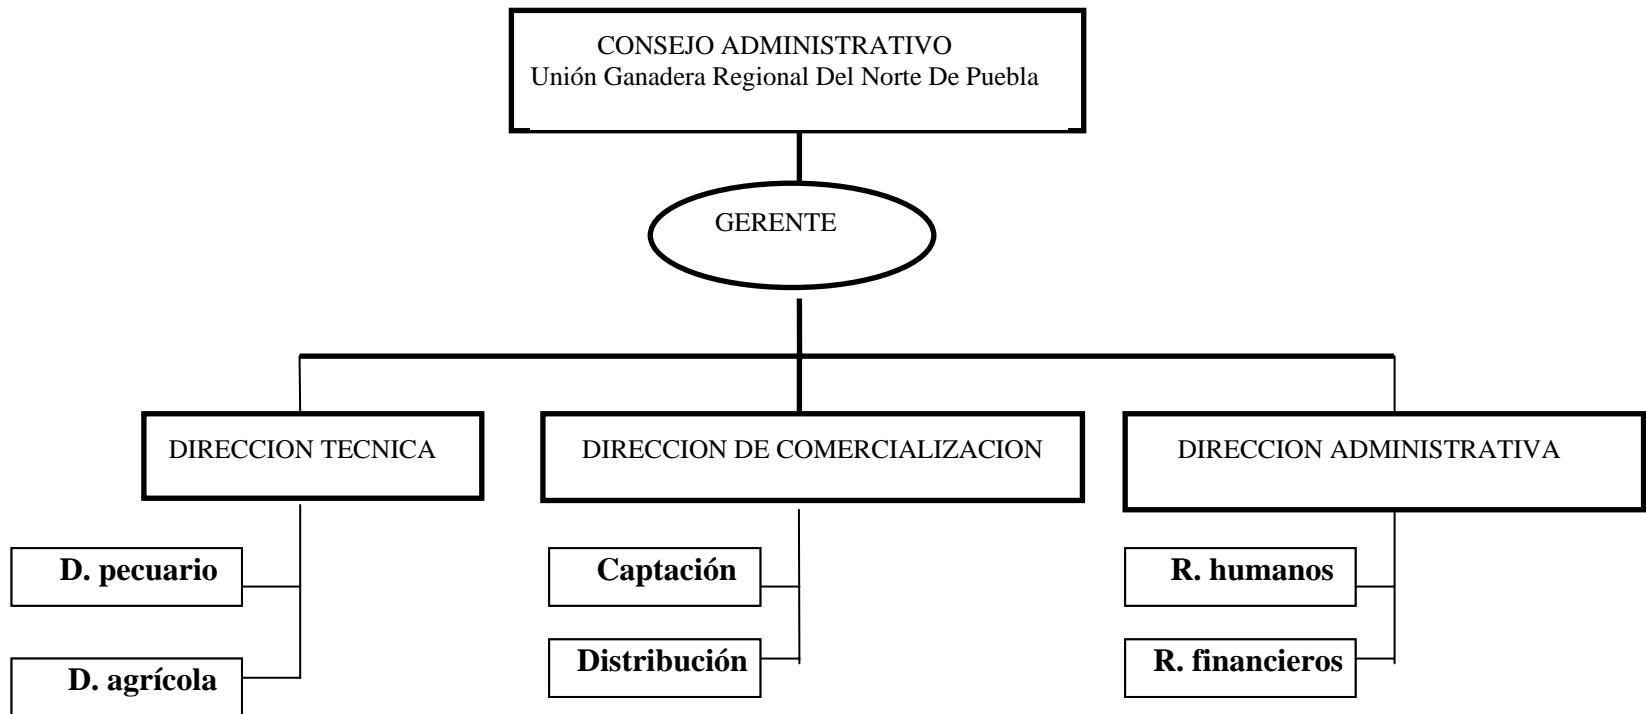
CONSEJO ADMINISTRATIVO
Unión Ganadera Regional Del Norte De Puebla

GERENTE

DIRECCION TECNICA

DIRECCION DE COMERCIALIZACION

DIRECCION ADMINISTRATIVA

D. pecuario

D. agrícola

Captación

Distribución

R. humanos

R. financieros